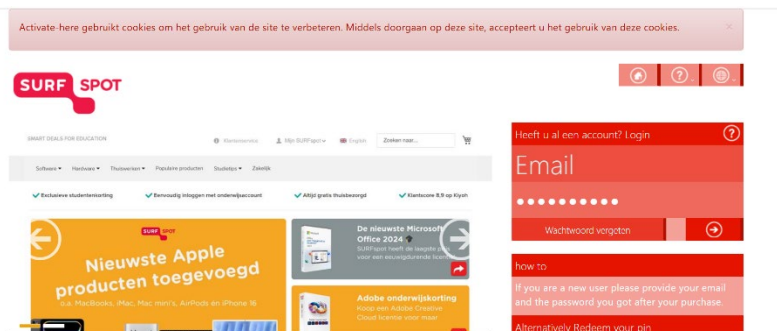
Activate-here gebruikt cookies om het gebruik van de site te verbeteren. Middels doorgaan op deze site, accepteert u het gebruik van deze cookies.

×

SURF SPOT

SMART DEALS FOR EDUCATION

Klantenservice

Mijn SURFspot

English

Zoeken naar...

Software ▾ Hardware ▾ Thuiswerken ▾ Populaire producten Studietips ▾ Zakelijk

✔ Exclusieve studentenkorting ✔ Eenvoudig inloggen met onderwijsaccount ✔ Altijd gratis thuisbezorgd ✔ Klantscore 8,9 op Kiyoh

SURF SPOT

Nieuwste Apple producten toegevoegd

o.a. MacBooks, iMac, Mac mini's, AirPods en iPhone 16

De nieuwste Microsoft Office 2024

SURFspot heeft de laagste prijs voor een eenmalige licentie

Adobe onderwijskorting

Koop een Adobe Creative Cloud licentie voor maar

Heeft u al een account? Login

?

Email

••••••••••

Wachtwoord vergeten

how to

If you are a new user please provide your email and the password you got after your purchase.

Alternatively Redeem your pin